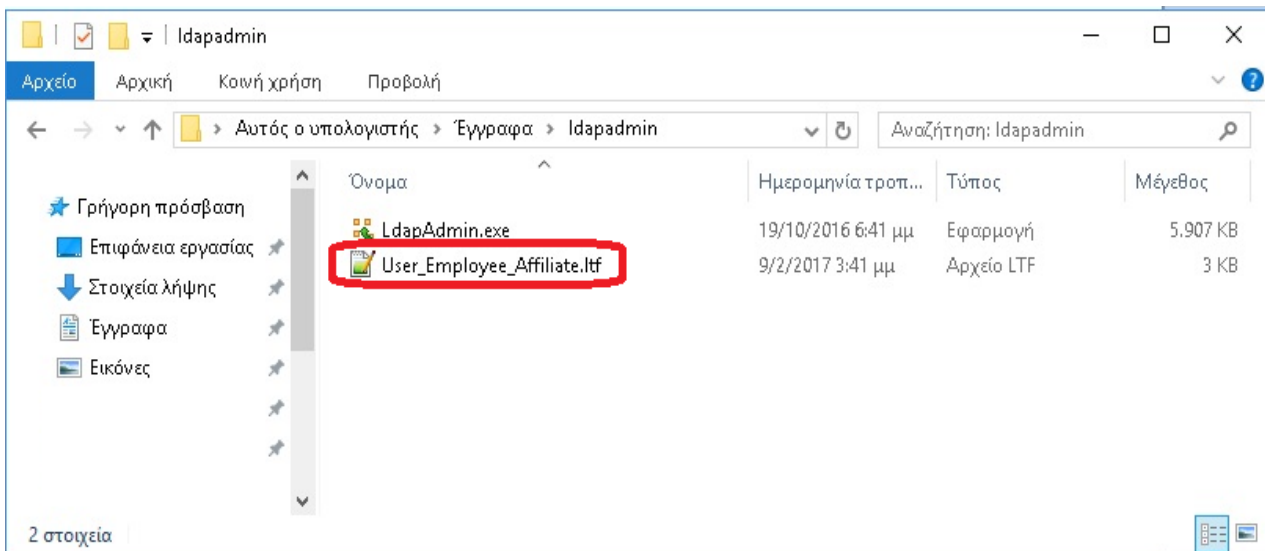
ldapadmin

Αρχείο Αρχική Κοινή χρήση Προβολή

Αυτός ο υπολογιστής > Έγγραφα > ldapadmin

Αναζήτηση: ldapadmin

Γρήγορη πρόσβαση
Επιφάνεια εργασίας
Στοιχεία λήψης
Έγγραφα
Εικόνες

| Όνομα | Ημερομηνία τροπ... | Τύπος | Μέγεθος |
|---|---|---|---|
| LdapAdmin.exe | 19/10/2016 6:41 μμ | Εφαρμογή | 5.907 KB |
| User_Employee_Affiliate.ltf | 9/2/2017 3:41 μμ | Αρχείο LTF | 3 KB |

2 στοιχεία